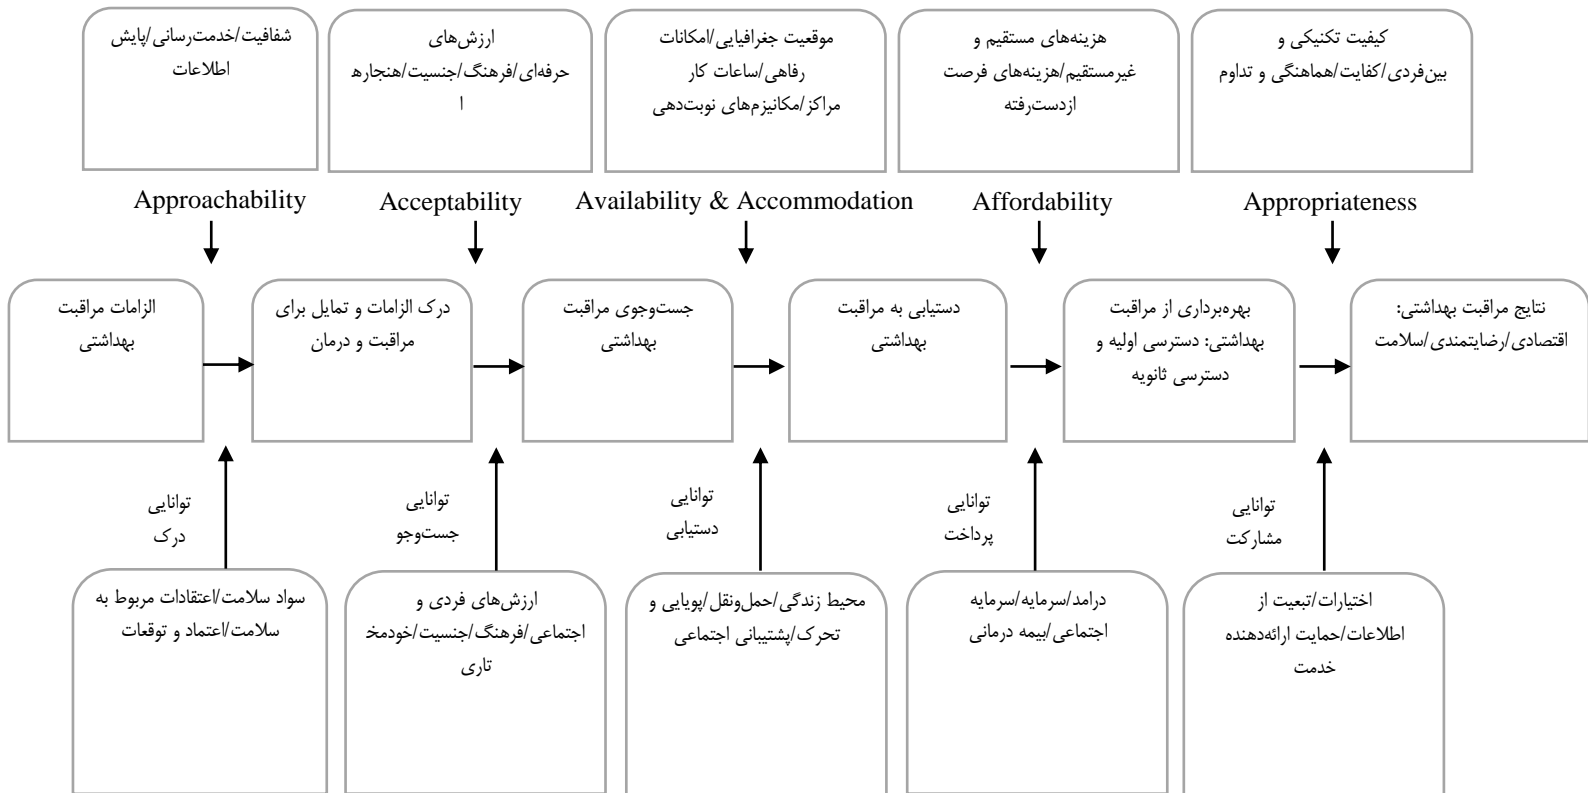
شفافیت/خدمت‌رسانی/پایش اطلاعات

ارزش‌های حرفه‌ای/فرهنگ/جنسیت/هنجارها

موقعیت جغرافیایی/امکانات رفاهی/ساعات کار مراکز/مکانیزم‌های نوبت‌دهی

هزینه‌های مستقیم و غیرمستقیم/هزینه‌های فرصت ازدست‌رفته

کیفیت تکنیکی و بین‌فردی/کفایت/هماهنگی و تداوم

Approachability

Acceptability

Availability & Accommodation

Affordability

Appropriateness

الزامات مراقبت بهداشتی

درک الزامات و تمایل برای مراقبت و درمان

جست‌وجوی مراقبت بهداشتی

دستیابی به مراقبت بهداشتی

بهره‌برداری از مراقبت بهداشتی: دسترسی اولیه و دسترسی ثانویه

نتایج مراقبت بهداشتی: اقتصادی/رضایتمندی/سلامت

توانایی درک

توانایی جست‌وجو

توانایی دستیابی

توانایی پرداخت

توانایی مشارکت

سواد سلامت/اعتقادات مربوط به سلامت/اعتماد و توقعات

ارزش‌های فردی و اجتماعی/فرهنگ/جنسیت/خودمختاری

محیط زندگی/حمل‌ونقل/پویایی و تحرک/پشتیبانی اجتماعی

درامد/سرمایه/سرمایه اجتماعی/بیمه درمانی

اختیارات/تبعیت از اطلاعات/حمایت ارائه‌دهنده خدمت